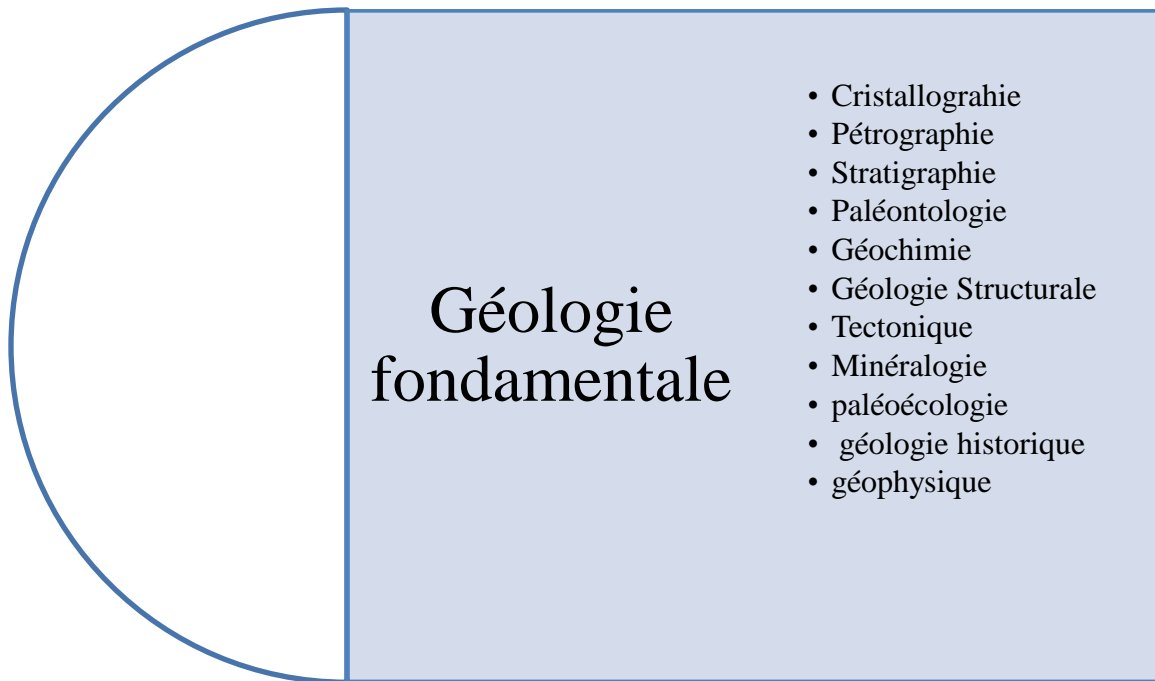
Géologie fondamentale

- Cristallograhie
- Pétrographie
- Stratigraphie
- Paléontologie
- Géochimie
- Géologie Structurale
- Tectonique
- Minéralogie
- paléoécologie
- géologie historique
- géophysique